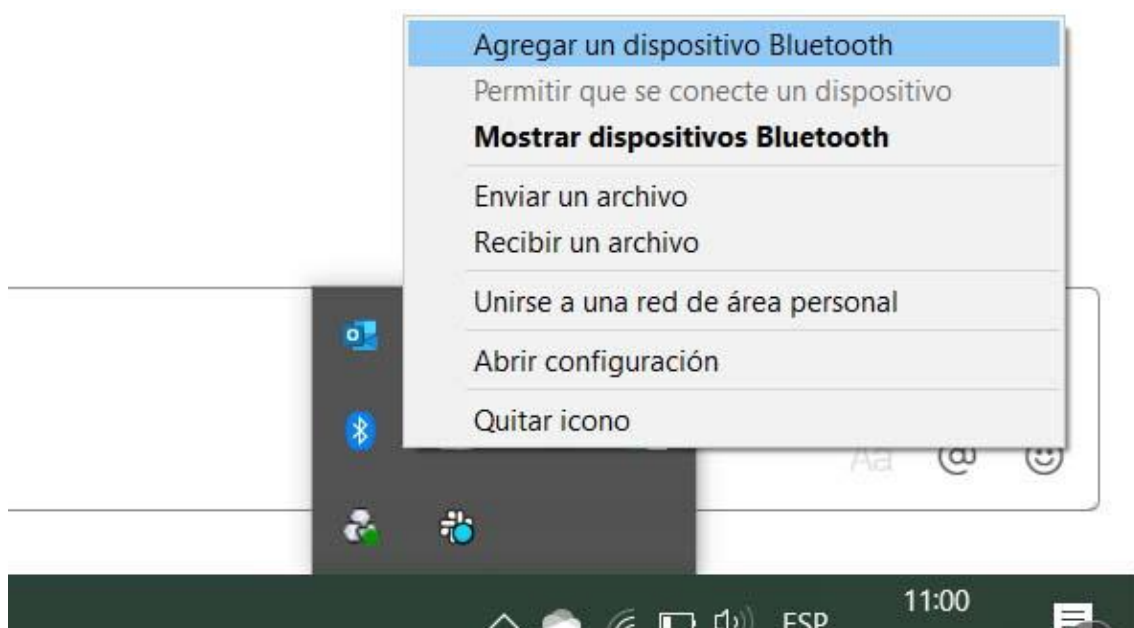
Agregar un dispositivo Bluetooth
Permitir que se conecte un dispositivo
**Mostrar dispositivos Bluetooth**
Enviar un archivo
Recibir un archivo
Unirse a una red de área personal
Abrir configuración
Quitar icono

Aa @

ESP
11:00